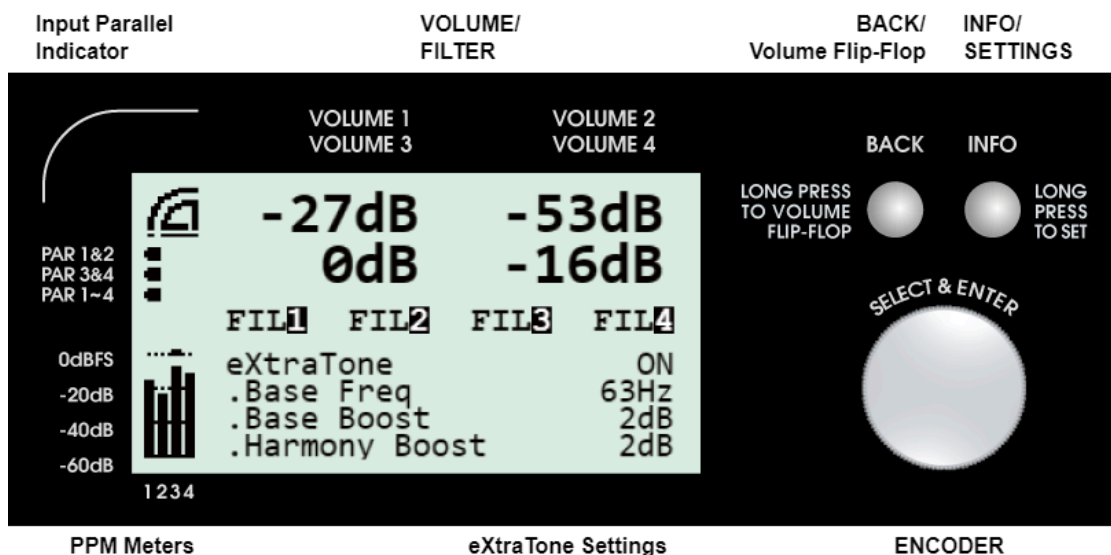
Input Parallel Indicator

VOLUME/ FILTER

BACK/ Volume Flip-Flop

INFO/ SETTINGS

VOLUME 1
VOLUME 3

VOLUME 2
VOLUME 4

BACK

INFO

-27dB -53dB
0dB -16dB

PAR 1&2
PAR 3&4
PAR 1~4

LONG PRESS TO VOLUME FLIP-FLOP

LONG PRESS TO SET

FIL1 FIL2 FIL3 FIL4

SELECT & ENTER

0dBFS
-20dB
-40dB
-60dB

| eXtraTone | ON |
|---|---|
| .Base Freq | 63Hz |
| .Base Boost | 2dB |
| .Harmony Boost | 2dB |

1234

PPM Meters

eXtraTone Settings

ENCODER